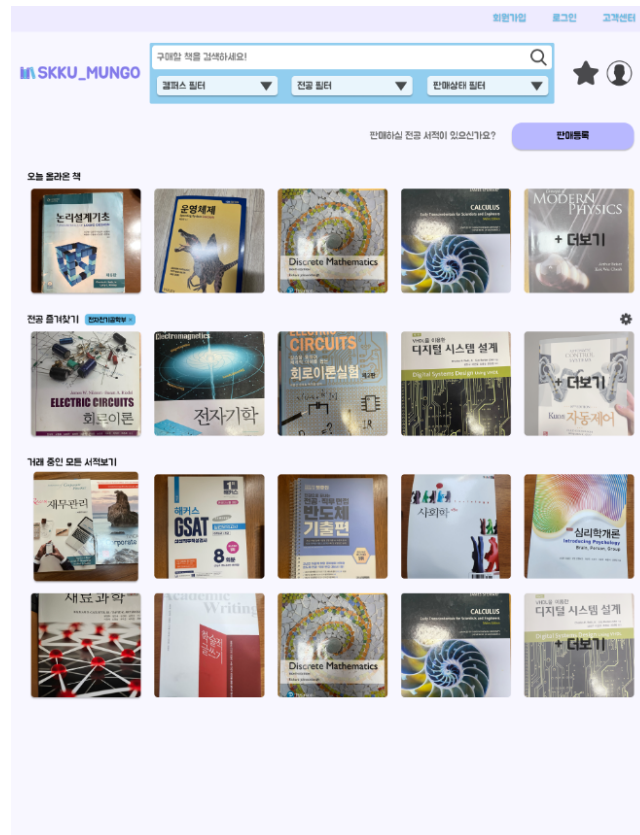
회원가입 로그인 고객센터

SKKU_MUNGO

구매할 책을 검색하세요!

캠퍼스 필터
전공 필터
판매상태 필터

판매하실 전공 서적이 있으신가요?
판매등록

오늘 올라온 책

논리설계기초
운영체제
Discrete Mathematics
CALCULUS
MODERN PHYSICS
+ 더보기

전공 즐겨찾기 전자전기공학부 ×

ELECTRIC CIRCUITS 회로이론
Electromagnetics 전자기학
ELECTRIC CIRCUITS 회로이론실험
디지털 시스템 설계
+ 더보기
자동제어

거래 중인 모든 서적보기

재무관리
해커스 GSAT 8
반도체 기출편
사회학
심리학개론
재료과학
Academic Writing
Discrete Mathematics
CALCULUS
디지털 시스템 설계
+ 더보기